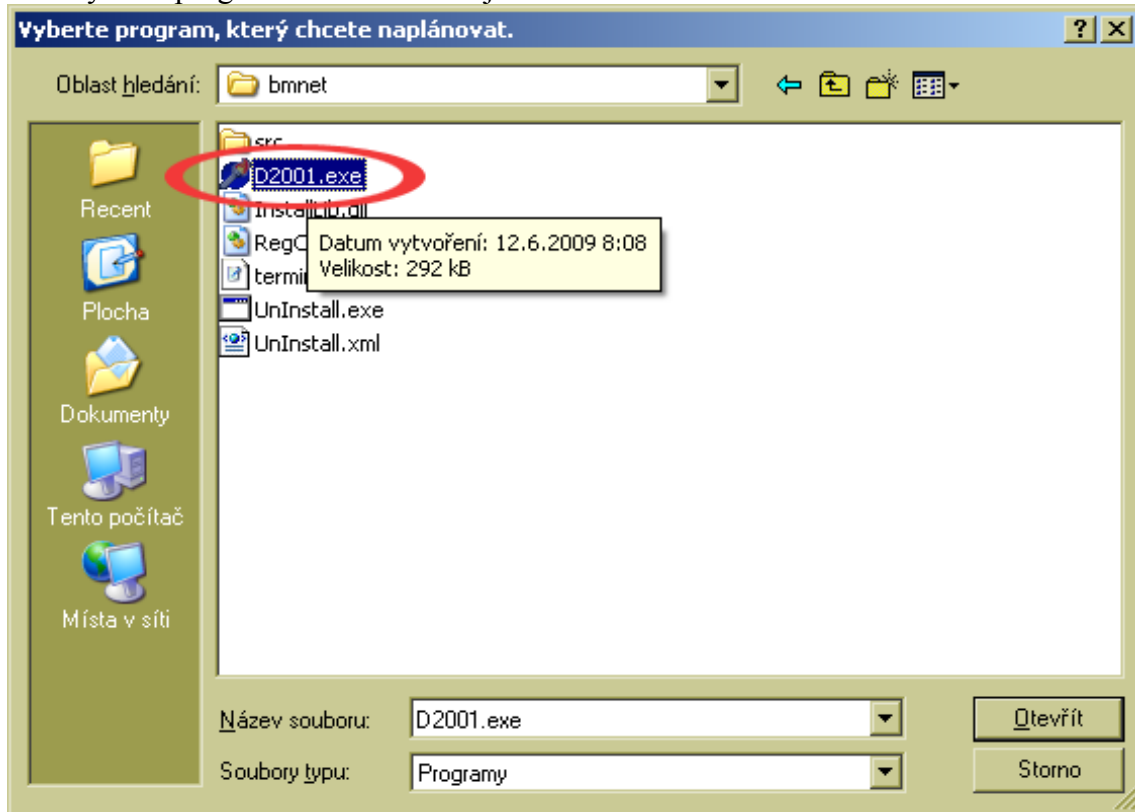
Vyberte program, který chcete naplánovat.

?

Oblast hledání: bmnet

Recent

Plocha

Dokumenty

Tento počítač

Místa v síti

src
D2001.exe
InstallLib.dll
RegC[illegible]
termi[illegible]
UnInstall.exe
UnInstall.xml

Datum vytvoření: 12.6.2009 8:08
Velikost: 292 kB

Název souboru: D2001.exe

Soubory typu: Programy

Otevřít

Storno